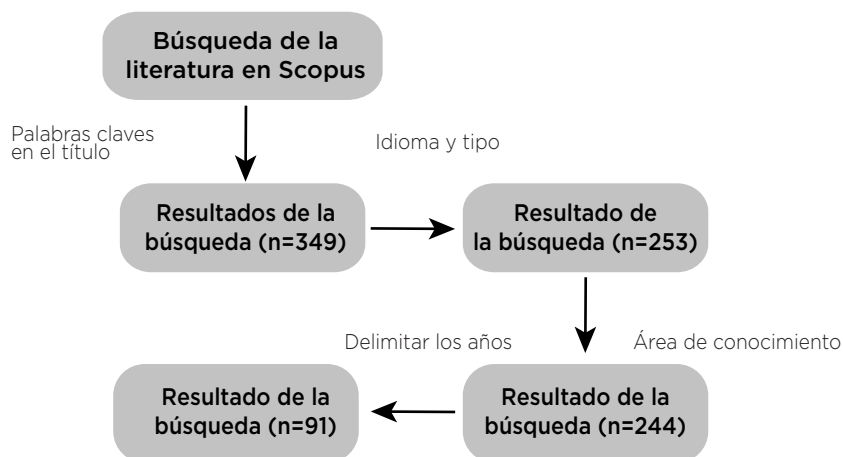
Búsqueda de la literatura en Scopus

Palabras claves en el título

Idioma y tipo

Resultados de la búsqueda (n=349)

Resultado de la búsqueda (n=253)

Delimitar los años

Área de conocimiento

Resultado de la búsqueda (n=91)

Resultado de la búsqueda (n=244)